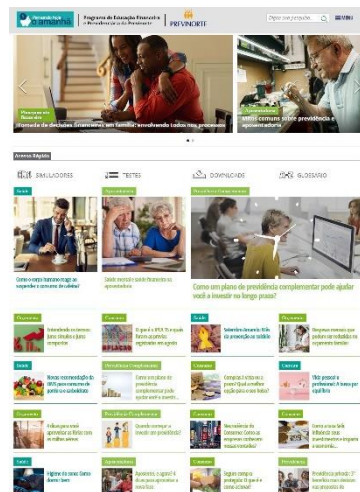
Programa de Educação Financeira e Previdenciária da Prevnorte

PREVNORTE

Digite sua pesquisa...

BUSCAR

Momento em Família

Tomada de decisões financeiras em família: envolvendo todos nos processos

Aposentadoria

Mitos comuns sobre previdência e aposentadoria

Acesso Rápido

SIMULADORES

TESTES

DOWNLOADS

GLOSSÁRIO

Saúde

Como o ócio transforma sua saúde e o consumo de cidadão?

Aposentadoria

Saúde mental e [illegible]

Previdência Complementar

Como um plano de previdência complementar pode ajudar você a investir no longo prazo?

Orçamento

Entendendo os termos: juros simples e juros compostos

Finanças

O que é o IPCA? Entenda como ele afeta seu dinheiro

Saúde

Sedentarismo: dicas da prevenção ao sedentarismo

Orçamento

Despesas mensais que podem ser reduzidas no orçamento familiar

Saúde

Nossas recomendações de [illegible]

Previdência Complementar

Como um plano de previdência complementar pode ajudar você a investir...

Consumo

Compras à vista ou a prazo? Qual a melhor opção para o seu bolso?

Carreira

Vida pessoal e profissional: A busca por equilíbrio

Orçamento

Educação financeira para crianças

Previdência Complementar

Quando começar a investir em previdência?

Consumo

Necessidade de Consumo: Como as empresas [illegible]

Consumo

Como evitar a inflação em seu orçamento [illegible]

Saúde

Higiene no seu dia a dia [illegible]

Aposentadoria

Aposentar, e agora? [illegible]

Consumo

Seguro: como proteger o que é importante para você?

Previdência

Previdência privada: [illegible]